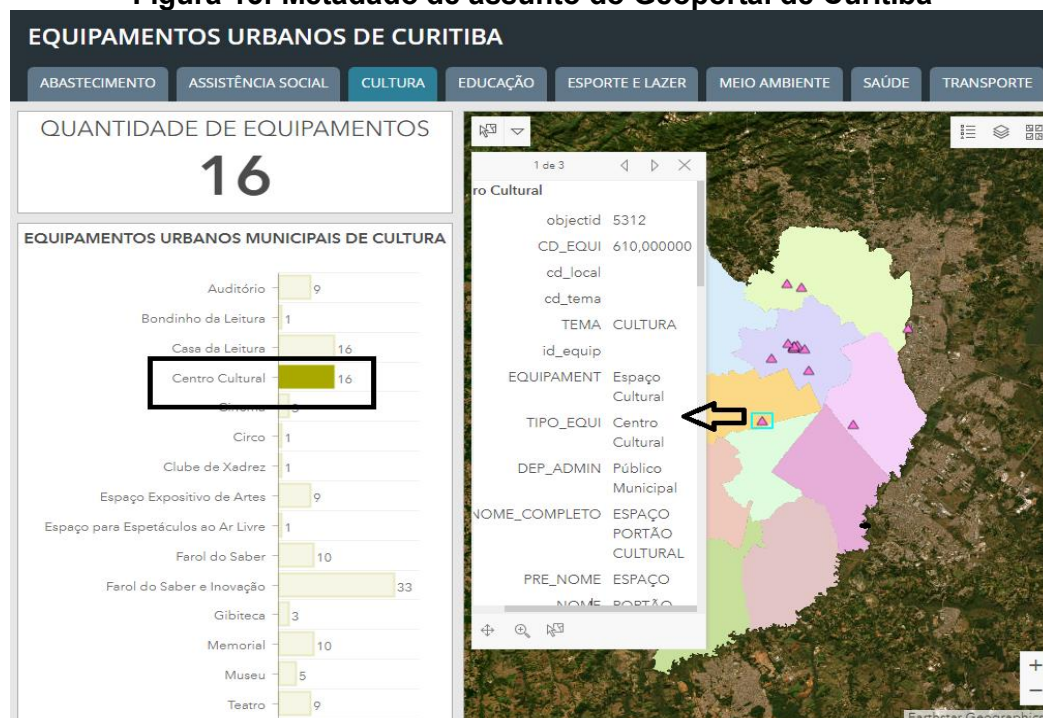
Figura 10: Metadado do assunto do Geoportal de Curitiba

EQUIPAMENTOS URBANOS DE CURITIBA

ABASTECIMENTO | ASSISTÊNCIA SOCIAL | CULTURA | EDUCAÇÃO | ESPORTE E LAZER | MEIO AMBIENTE | SAÚDE | TRANSPORTE

QUANTIDADE DE EQUIPAMENTOS
16

EQUIPAMENTOS URBANOS MUNICIPAIS DE CULTURA

Auditório 9
Bondinho da Leitura 1
Casa da Leitura 16
Centro Cultural 16
Cinema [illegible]
Circo 1
Clube de Xadrez 1
Espaço Expositivo de Artes 9
Espaço para Espetáculos ao Ar Livre 1
Farol do Saber 10
Farol do Saber e Inovação 33
Gibiteca 3
Memorial 10
Museu 5
Teatro 9

1 de 3

ro Cultural

| | |
|---|---|
| objectid | 5312 |
| CD_EQUI | 610,000000 |
| cd_local | |
| cd_tema | |
| TEMA | CULTURA |
| id_equip | |
| EQUIPAMENT | Espaço Cultural |
| TIPO_EQUI | Centro Cultural |
| DEP_ADMIN | Público Municipal |
| NOME_COMPLETO | ESPAÇO PORTÃO CULTURAL |
| PRE_NOME | ESPAÇO |
| NOME | PORTÃO |

Earthstar Geographics